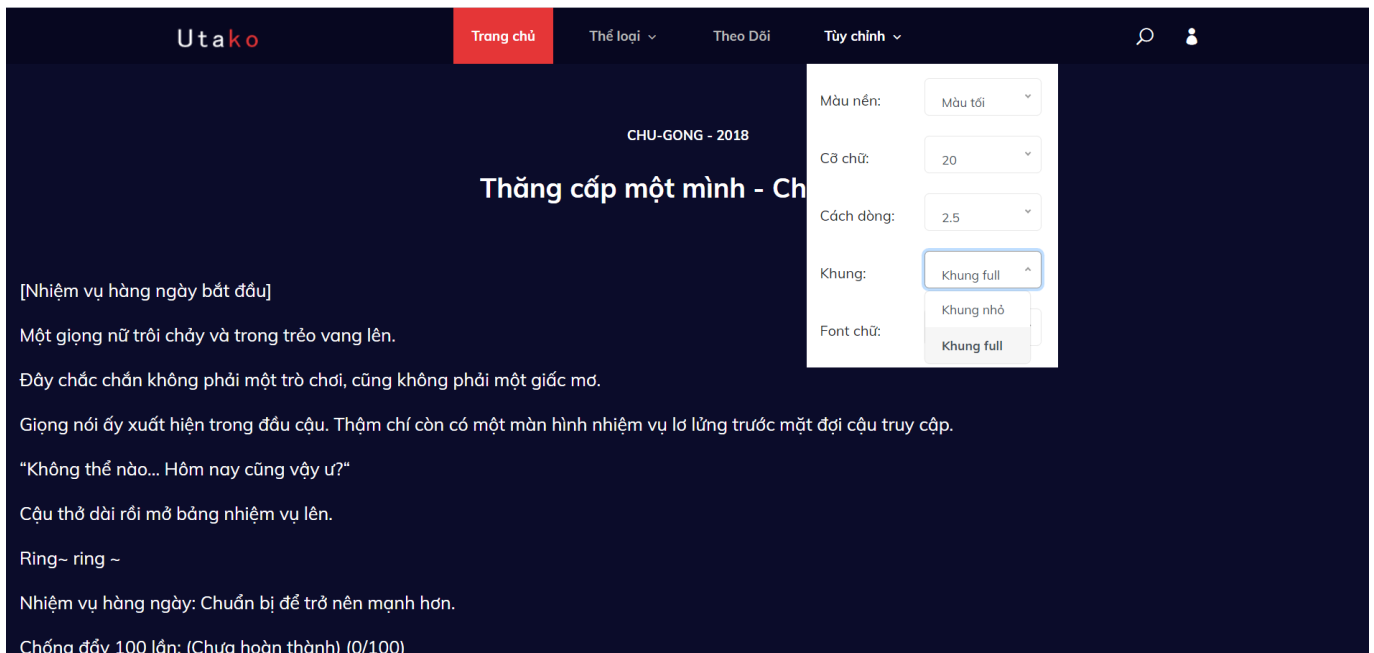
Utako

Trang chủ
Thể loại
Theo Dõi
Tùy chỉnh

Màu nền: Màu tối
Cỡ chữ: 20
Cách dòng: 2.5
Khung: Khung full
Khung nhỏ
Khung full
Font chữ:

CHU-GONG - 2018

Thăng cấp một mình - Ch

[Nhiệm vụ hàng ngày bắt đầu]

Một giọng nữ trôi chảy và trong trẻo vang lên.

Đây chắc chắn không phải một trò chơi, cũng không phải một giấc mơ.

Giọng nói ấy xuất hiện trong đầu cậu. Thậm chí còn có một màn hình nhiệm vụ lơ lửng trước mặt đợi cậu truy cập.

“Không thể nào... Hôm nay cũng vậy ư?“

Cậu thở dài rồi mở bảng nhiệm vụ lên.

Ring~ ring ~

Nhiệm vụ hàng ngày: Chuẩn bị để trở nên mạnh hơn.

Chống đẩy 100 lần: (Chưa hoàn thành) (0/100)